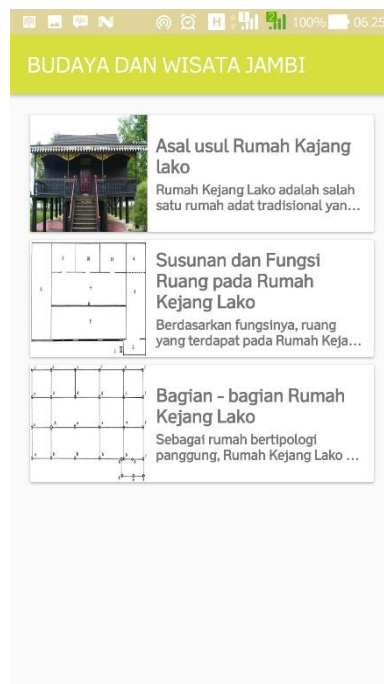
100% 06.25

BUDAYA DAN WISATA JAMBI

Asal usul Rumah Kajang lako

Rumah Kejang Lako adalah salah satu rumah adat tradisional yan...

Susunan dan Fungsi Ruang pada Rumah Kejang Lako

Berdasarkan fungsinya, ruang yang terdapat pada Rumah Keja...

Bagian - bagian Rumah Kejang Lako

Sebagai rumah bertipologi panggung, Rumah Kejang Lako ...